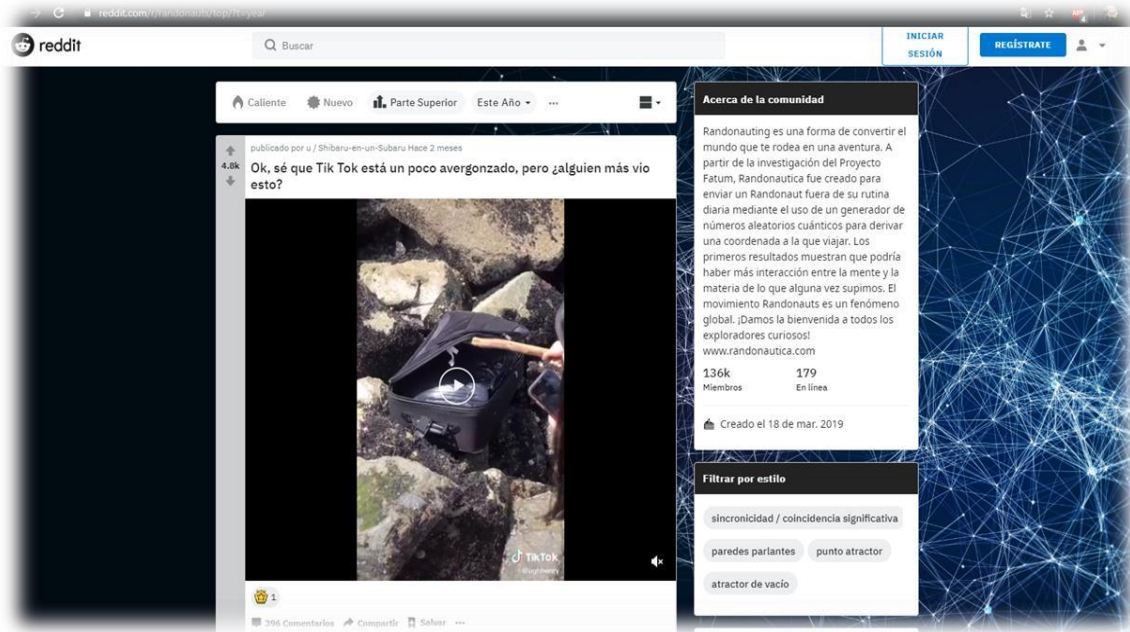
reddit.com/r/randonauts/top/?t=year

reddit

Buscar

INICIAR SESIÓN

REGÍSTRATE

Caliente
Nuevo
Parte Superior
Este Año
...

4.8k

publicado por u / Shibaru-en-un-Subaru Hace 2 meses

Ok, sé que Tik Tok está un poco avergonzado, pero ¿alguien más vio esto?

TikTok

1

296 Comentarios
Compartir
Salvar
...

Acerca de la comunidad

Randonauting es una forma de convertir el mundo que te rodea en una aventura. A partir de la investigación del Proyecto Fatum, Randonautica fue creado para enviar un Randonaut fuera de su rutina diaria mediante el uso de un generador de números aleatorios cuánticos para derivar una coordenada a la que viajar. Los primeros resultados muestran que podría haber más interacción entre la mente y la materia de lo que alguna vez supimos. El movimiento Randonauts es un fenómeno global. ¡Damos la bienvenida a todos los exploradores curiosos!
www.randonautica.com

136k
Miembros

179
En línea

Creado el 18 de mar. 2019

Filtrar por estilo

sincronicidad / coincidencia significativa

paredes parlantes

punto atractor

atractor de vacío